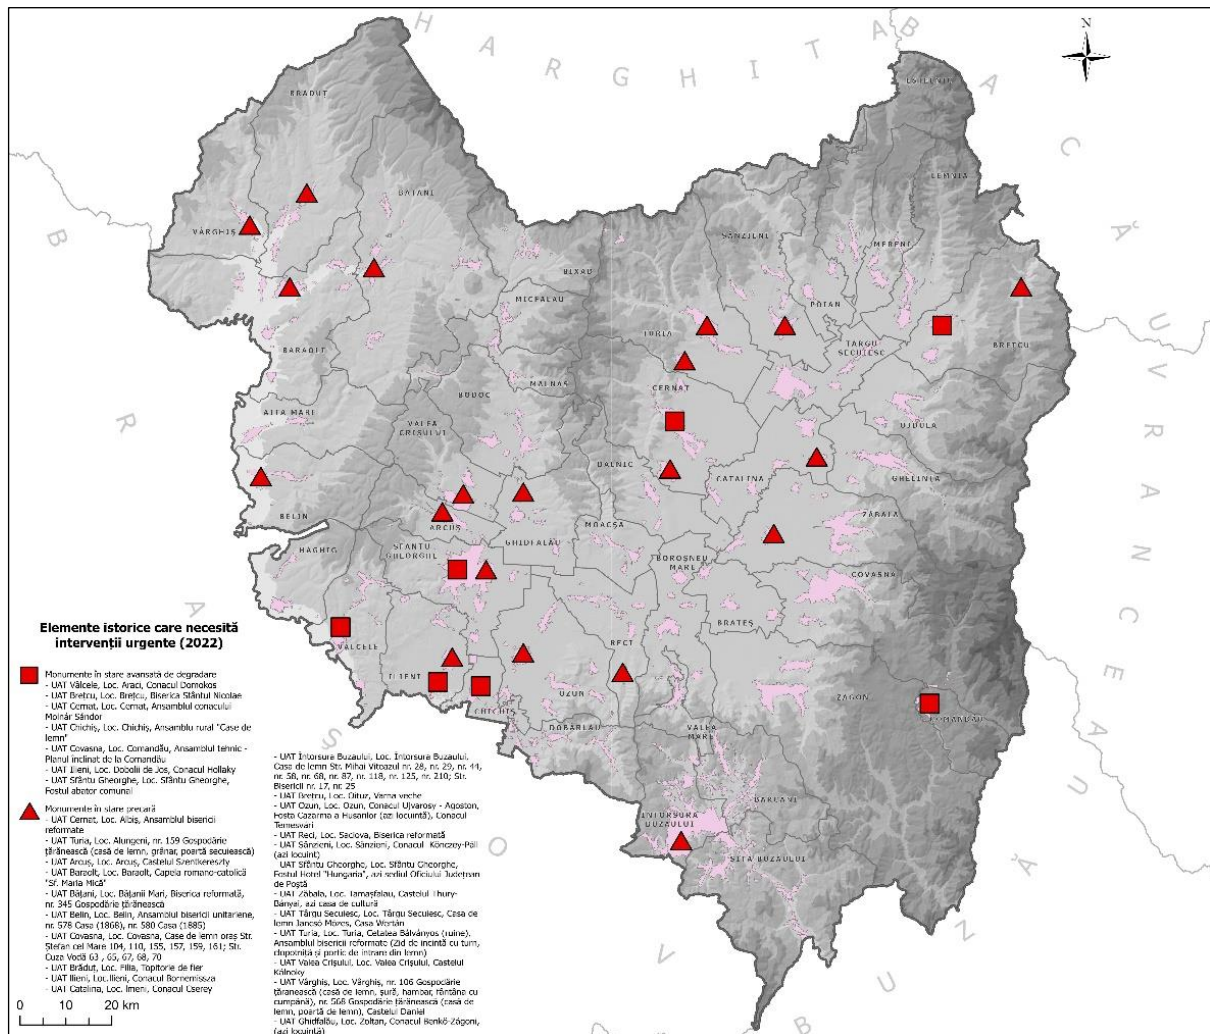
H A R G H I T A

B A C Ă U

V R A N C E A

B U Z Ă U

C O V A S N A

B R A Ș O V

N

BRADUT
BAȚANI
VÂRGHIȘ
BARAOLT
AITA MARI
VALEA CRISULUI
BELIN
HAGHIG
ARCUȘ
SFÂNTU GHEORGHE
GHIDFALĂU
VÂLCELE
ILIENI
CHICHIȘ
OZUN
DOBÂRLĂU
RECI
BIXAD
MICFALĂU
MALNAȘ
BODOC
BĂȚANI
TURIA
CERNAT
DALNIC
MOACȘA
BOROSNEU MARE
BRATEȘ
CATALINA
SÂNZIENI
POIAN
TÂRGU SECUIESC
ESTELNIC
LEMNIA
MERENI
BREȚCU
OJDULA
GHELINȚA
ZĂBALA
COVASNA
ZAGON
COMANDĂU
VALEA MARE
BARCANI
ÎNTORSURA BUZĂULUI
SITA BUZĂULUI

Elemente istorice care necesită intervenții urgente (2022)

Monumente în stare avansată de degradare
- UAT Vâlcele, Loc. Araci, Conacul Domokos
- UAT Brețcu, Loc. Brețcu, Biserica Sfântul Nicolae
- UAT Cernat, Loc. Cernat, Ansamblul conacului Molnár Sándor
- UAT Chichiș, Loc. Chichiș, Ansamblu rural "Case de lemn"
- UAT Covasna, Loc. Comandău, Ansamblul tehnic - Planul înclinat de la Comandău
- UAT Ilieni, Loc. Dobolii de Jos, Conacul Hollaky
- UAT Sfântu Gheorghe, Loc. Sfântu Gheorghe, Fostul abator comunal

Monumente în stare precară
- UAT Cernat, Loc. Albis, Ansamblul bisericii reformate
- UAT Turia, Loc. Alungeni, nr. 159 Gospodărie țărănească (casă de lemn, grânar, poartă secuiească)
- UAT Arcuș, Loc. Arcuș, Castelul Szentkereszty
- UAT Baraolt, Loc. Baraolt, Capela romano-catolică "Sf. Maria Mică"
- UAT Bățani, Loc. Bățanii Mari, Biserica reformată, nr. 345 Gospodărie țărănească
- UAT Belin, Loc. Belin, Ansamblul bisericii unitariene, nr. 578 Casa (1868), nr. 580 Casa (1885)
- UAT Covasna, Loc. Covasna, Case de lemn oraș Str. Ștefan cel Mare 104, 110, 155, 157, 159, 161; Str. Cuza Vodă 63, 65, 67, 68, 70
- UAT Brăduț, Loc. Filia, Topitorie de fier
- UAT Ilieni, Loc. Ilieni, Conacul Bornemissza
- UAT Catalina, Loc. Imeni, Conacul Cserey

- UAT Întorsura Buzăului, Loc. Întorsura Buzăului, Casa de lemn Str. Mihai Viteazul nr. 28, nr. 29, nr. 44, nr. 58, nr. 68, nr. 87, nr. 118, nr. 125, nr. 210; Str. Bisericii nr. 17, nr. 25
- UAT Brețcu, Loc. Oituz, Vama veche
- UAT Ozun, Loc. Ozun, Conacul Ujvarosy - Agoston, Fosta Cazarma a Husarilor (azi locuință), Conacul Temesvari
- UAT Reci, Loc. Saciova, Biserica reformată
- UAT Sânzieni, Loc. Sânzieni, Conacul Kónczey-Pál (azi locuinț)
- UAT Sfântu Gheorghe, Loc. Sfântu Gheorghe, Fostul Hotel "Hungaria", azi sediul Oficiului Județean de Poștă
- UAT Zăbala, Loc. Tamașfalau, Castelul Thury-Bányai, azi casa de cultură
- UAT Târgu Secuiesc, Loc. Târgu Secuiesc, Casa de lemn Jancsó Mares, Casa Werlán
- UAT Turia, Loc. Turia, Cetatea Bálványos (ruine), Ansamblul bisericii reformate (Zid de incintă cu turn, clopotniță și portic de intrare din lemn)
- UAT Valea Crișului, Loc. Valea Crișului, Castelul Kálnoky
- UAT Vârghiș, Loc. Vârghiș, nr. 106 Gospodărie țărănească (casă de lemn, șură, hambar, fântâna cu cumpănă), nr. 568 Gospodărie țărănească (casă de lemn, poartă de lemn), Castelul Daniel
- UAT Ghidfalău, Loc. Zoltan, Conacul Benkő-Zágoni, (azi locuință)

0 10 20 km